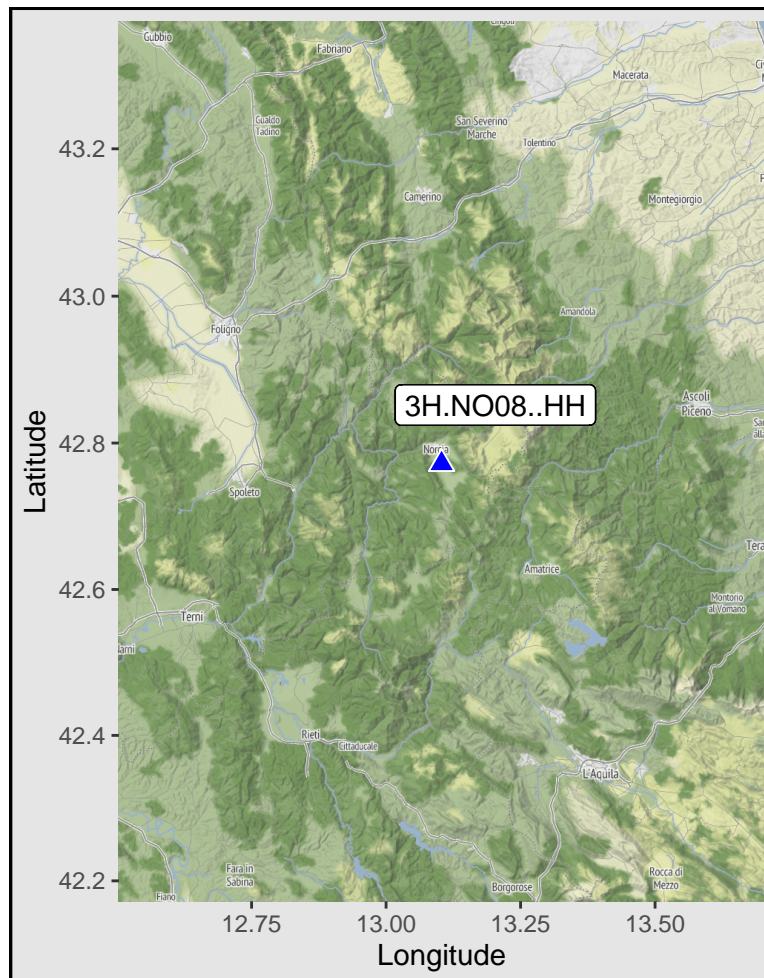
Gubbio
Fabriano
Macerata
Gualdo Tadino
San Severino Marche
Tolentino
Camerino
Montegiorgio
Amandola
Foligno
3H.NO08..HH
Ascoli Piceno
Norcia
Spoleto
Amatrice
Terni
Montorio al Vomano
Rieti
Cittaducale
L'Aquila
Fara in Sabina
Fiano
Borgorose
Rocca di Mezzo

43.2
43.0
42.8
42.6
42.4
42.2
Latitude

12.75
13.00
13.25
13.50
Longitude